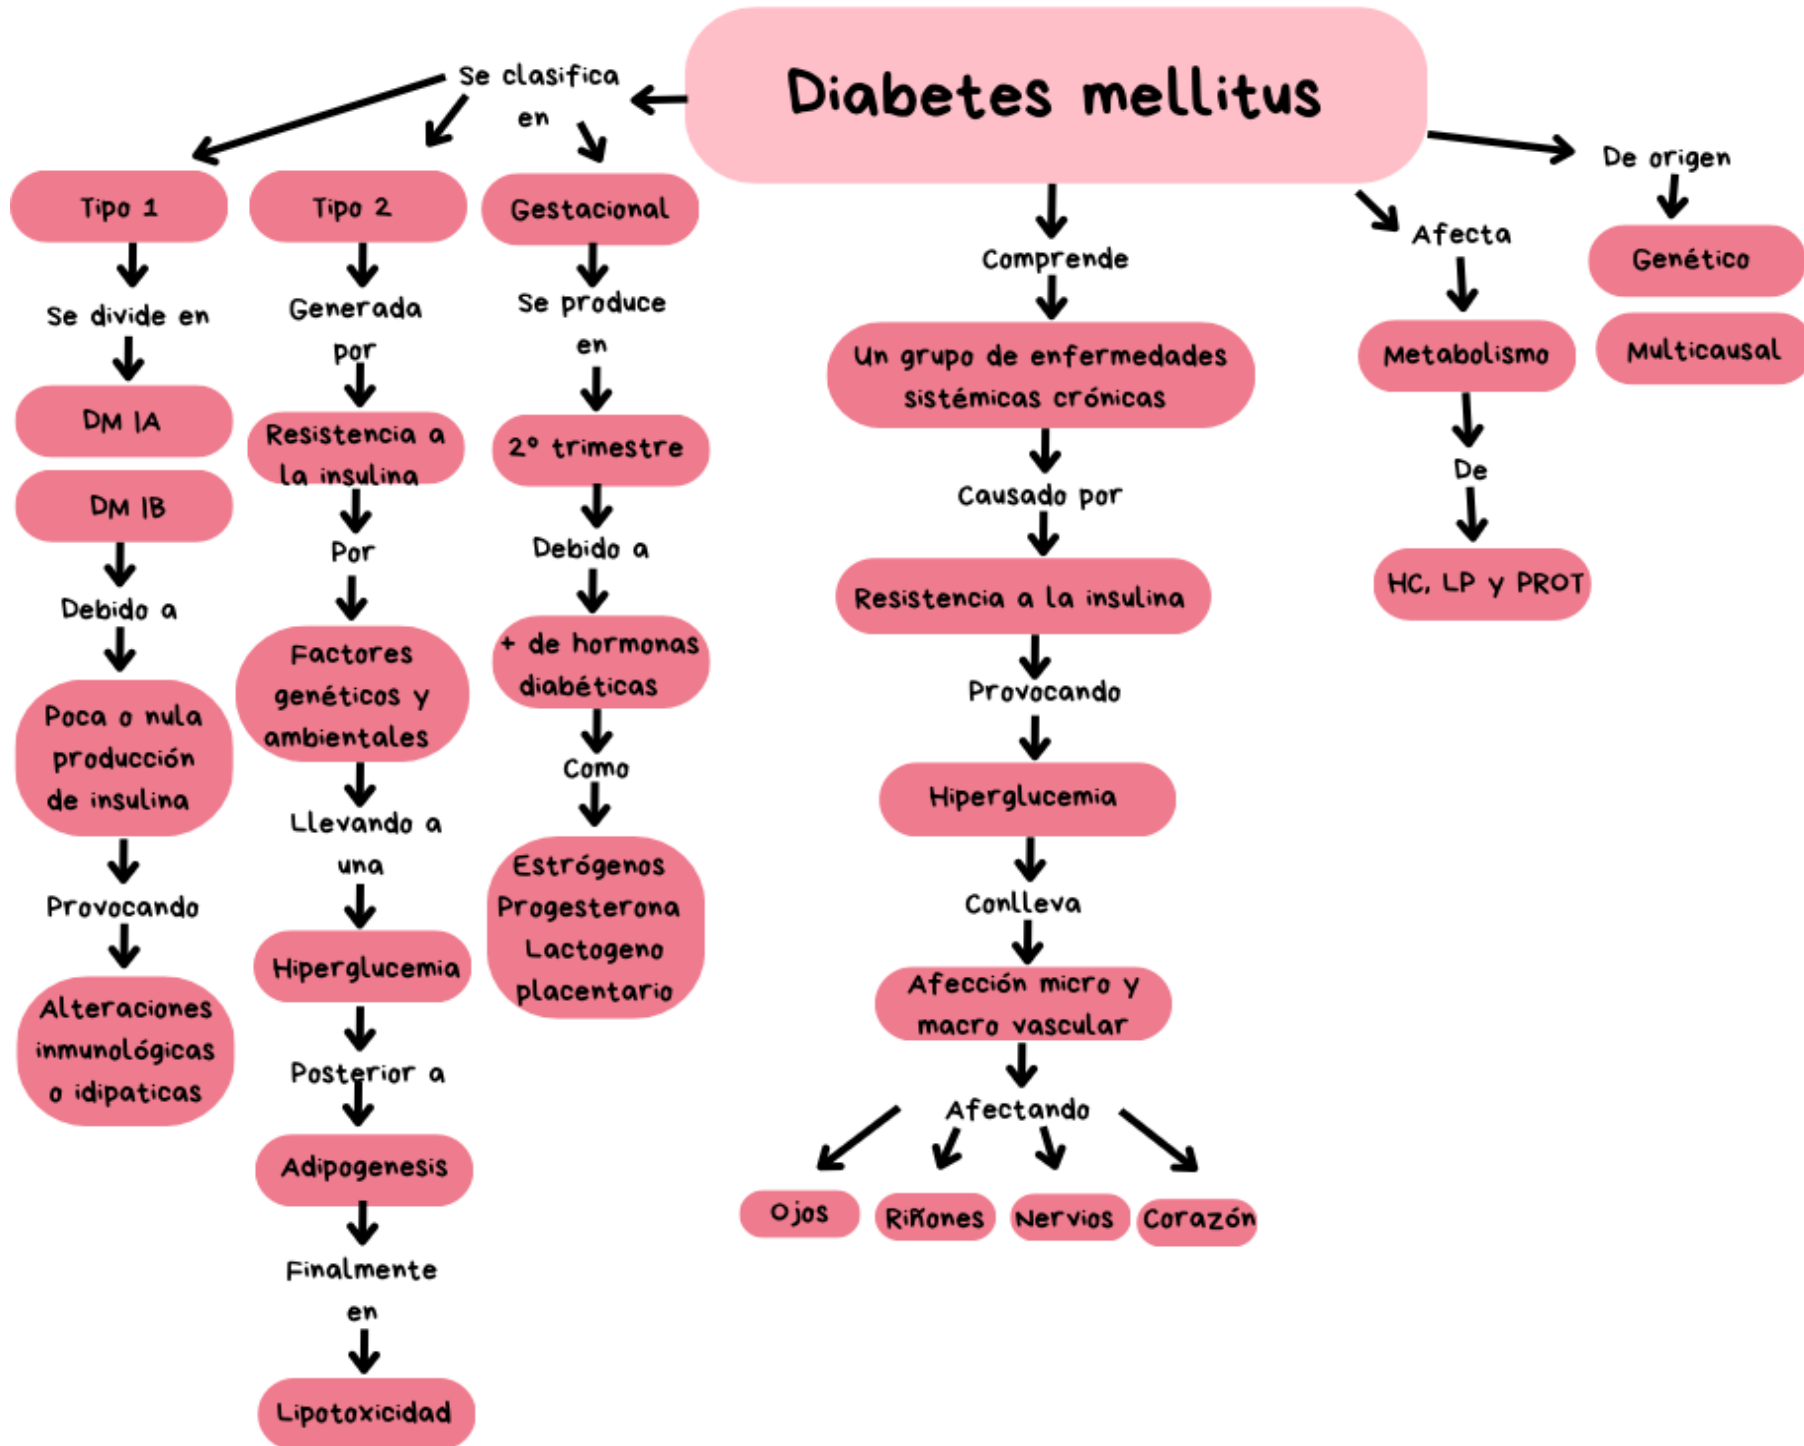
Diabetes mellitus

Se clasifica en

Tipo 1
Se divide en
DM IA
DM IB
Debido a
Poca o nula producción de insulina
Provocando
Alteraciones inmunológicas o idipaticas

Tipo 2
Generada por
Resistencia a la insulina
Por
Factores genéticos y ambientales
Llevando a una
Hiperglucemia
Posterior a
Adipogenesis
Finalmente en
Lipotoxicidad

Gestacional
Se produce en
2° trimestre
Debido a
+ de hormonas diabéticas
Como
Estrógenos Progesterona Lactogeno placentario

Comprende
Un grupo de enfermedades sistémicas crónicas
Causado por
Resistencia a la insulina
Provocando
Hiperglucemia
Conlleva
Afección micro y macro vascular
Afectando
Ojos
Riñones
Nervios
Corazón

Afecta
Metabolismo
De
HC, LP y PROT

De origen
Genético
Multicausal